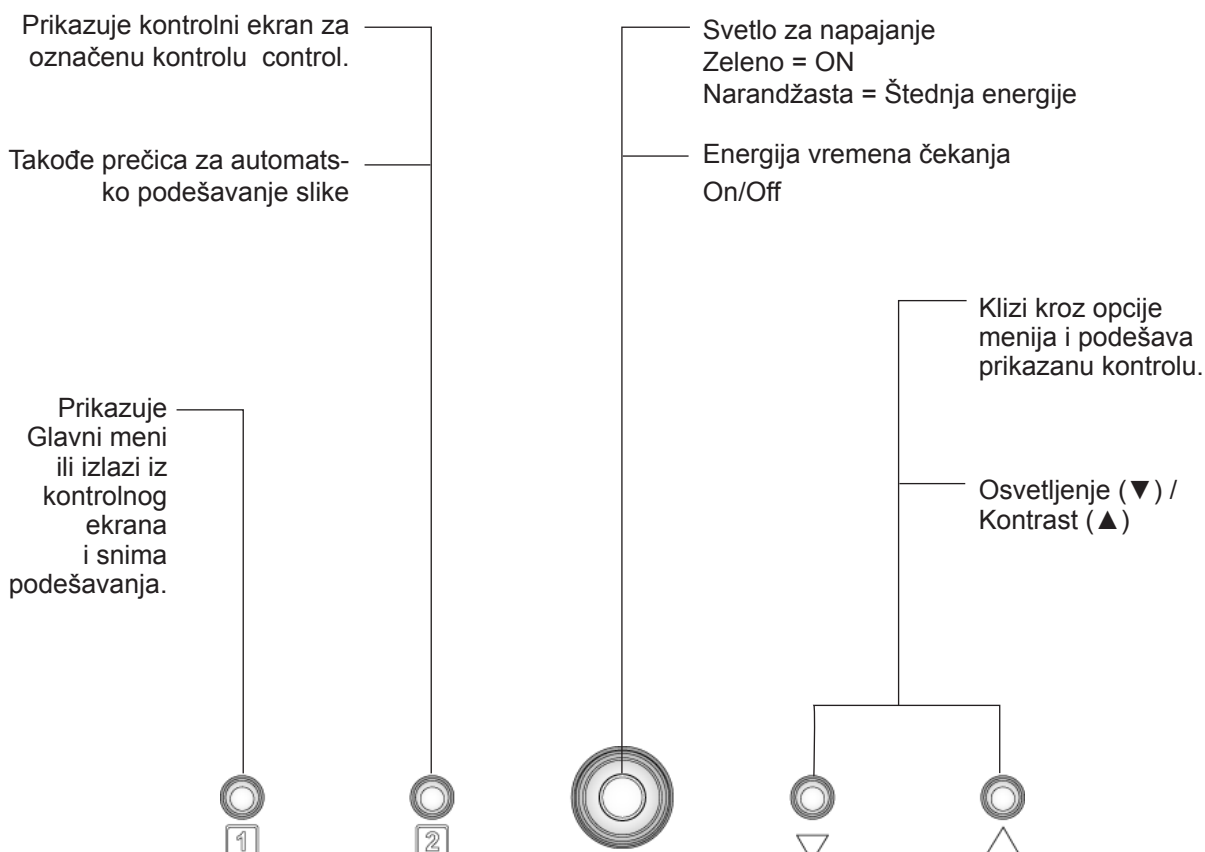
Prikazuje kontrolni ekran za označenu kontrolu control.

Takođe prečica za automatsko podešavanje slike

Svetlo za napajanje
Zeleno = ON
Narandžasta = Štednja energije

Energija vremena čekanja
On/Off

Klizi kroz opcije menija i podešava prikazanu kontrolu.

Prikazuje Glavni meni ili izlazi iz kontrolnog ekrana i snima podešavanja.

Osvetljenje (▼) /
Kontrast (▲)

1

2

▽

△